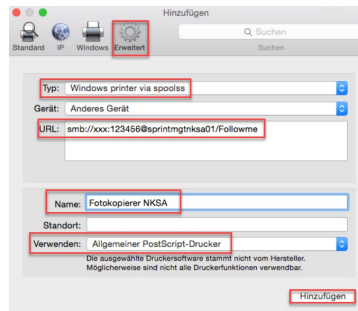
Hinzufügen

Standard IP Windows Erweitert

Suchen

Suchen

Typ: Windows printer via spoolss

Gerät: Anderes Gerät

URL: smb://xxx:123456@sprintmgtnksa01/Followme

Name: Fotokopierer NKSA

Standort:

Verwenden: Allgemeiner PostScript-Drucker

Die ausgewählte Druckersoftware stammt nicht vom Hersteller. Möglicherweise sind nicht alle Druckerfunktionen verwendbar.

Hinzufügen